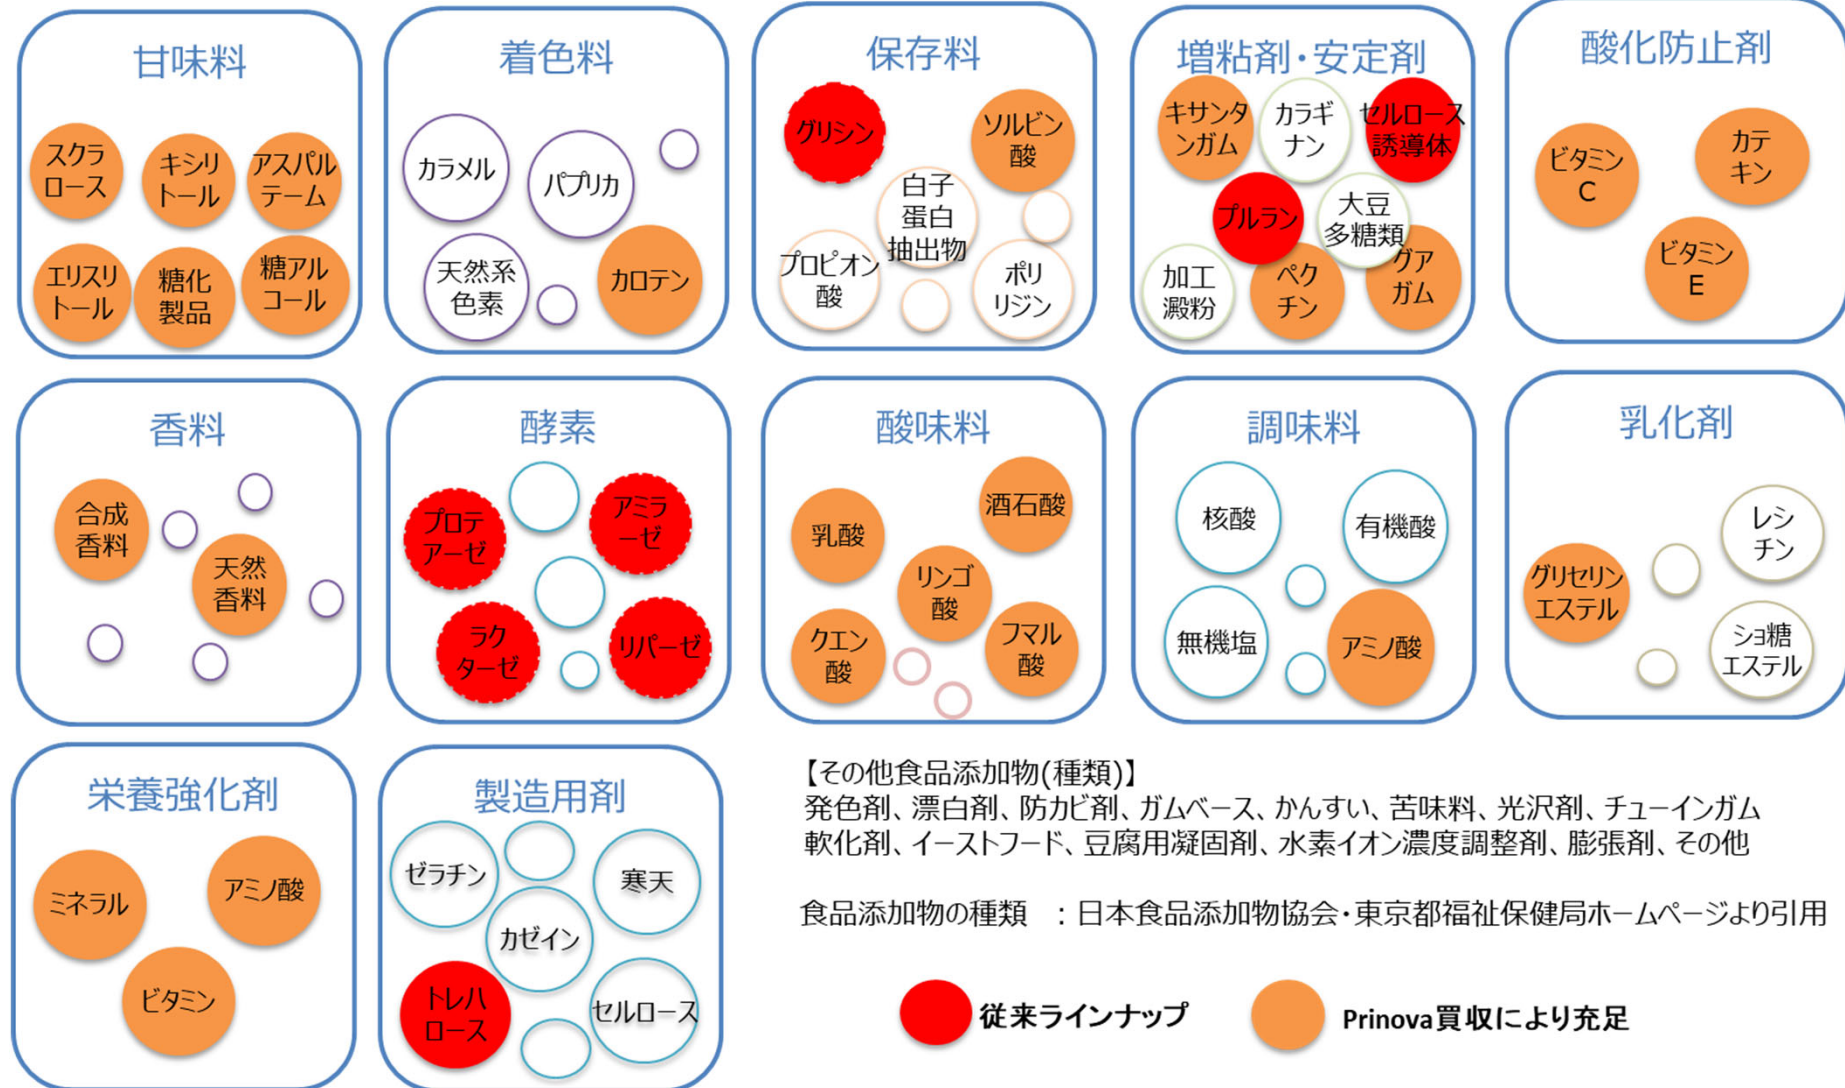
甘味料

スクラロース
キシリトール
アスパルテーム
エリスリトール
糖化製品
糖アルコール

着色料

カラメル
パプリカ
天然系色素
カロテン

保存料

グリシン
ソルビン酸
白子蛋白抽出物
プロピオン酸
ポリリジン

増粘剤・安定剤

キサンタンガム
カラギナン
セルロース誘導体
プルラン
大豆多糖類
加工澱粉
ペクチン
グアガム

酸化防止剤

ビタミンC
カテキン
ビタミンE

香料

合成香料
天然香料

酵素

プロテアーゼ
アミラーゼ
ラクターゼ
リパーゼ

酸味料

乳酸
酒石酸
リンゴ酸
クエン酸
フマル酸

調味料

核酸
有機酸
無機塩
アミノ酸

乳化剤

レシチン
グリセリンエステル
ショ糖エステル

栄養強化剤

ミネラル
アミノ酸
ビタミン

製造用剤

ゼラチン
寒天
カゼイン
トレハロース
セルロース

【その他食品添加物(種類)】
発色剤、漂白剤、防カビ剤、ガムベース、かんすい、苦味料、光沢剤、チューインガム軟化剤、イーストフード、豆腐用凝固剤、水素イオン濃度調整剤、膨張剤、その他

食品添加物の種類 ：日本食品添加物協会・東京都福祉保健局ホームページより引用

従来ラインナップ
Prinova買収により充足